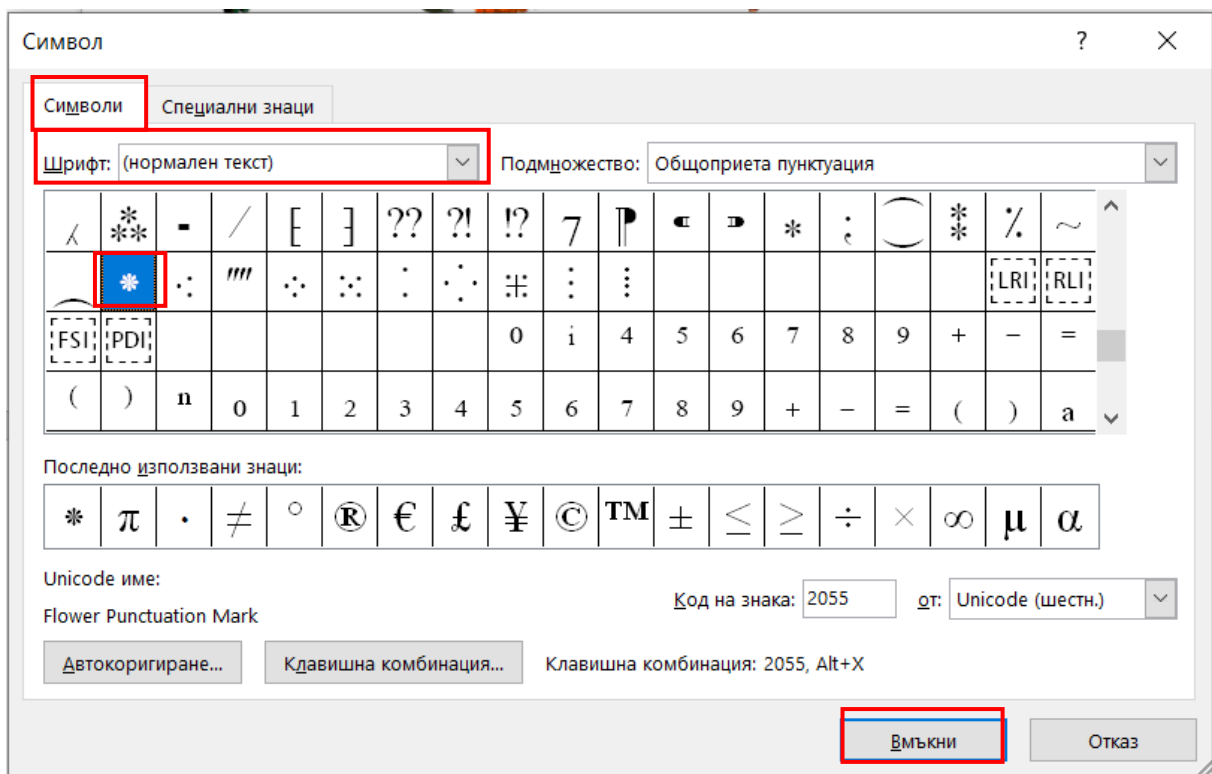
Символ

?

×

Символи

Специални знаци

Шрифт: (нормален текст)

Подмножество: Общоприета пунктуация

| ⁁ | ⁂ | ⁃ | ⁄ | ⁅ | ⁆ | ⁇ | ⁈ | ⁉ | ⁊ | ⁋ | ⁌ | ⁍ | ⁎ | ⁏ | ⁐ | ⁑ | ⁒ | ⁓ |
|---|---|---|---|---|---|---|---|---|---|---|---|---|---|---|---|---|---|---|
| ⁔ | ⁕ | ⁖ | ⁗ | ⁘ | ⁙ | ⁚ | ⁛ | ⁜ | ⁝ | ⁞ | | | | | | | LRI | RLI |
| FSI | PDI | | | | | | | ⁰ | ⁱ | ⁴ | ⁵ | ⁶ | ⁷ | ⁸ | ⁹ | ⁺ | ⁻ | ⁼ |
| ⁽ | ⁾ | ⁿ | ₀ | ₁ | ₂ | ₃ | ₄ | ₅ | ₆ | ₇ | ₈ | ₉ | ₊ | ₋ | ₌ | ₍ | ₎ | ₐ |

Последно използвани знаци:

| ⁕ | π | · | ≠ | ° | ® | € | £ | ¥ | © | ™ | ± | ≤ | ≥ | ÷ | × | ∞ | µ | α |
|---|---|---|---|---|---|---|---|---|---|---|---|---|---|---|---|---|---|---|

Unicode име:

Flower Punctuation Mark

Код на знака: 2055

от: Unicode (шестн.)

Автокоригиране...

Клавишна комбинация...

Клавишна комбинация: 2055, Alt+X

Вмъкни

Отказ